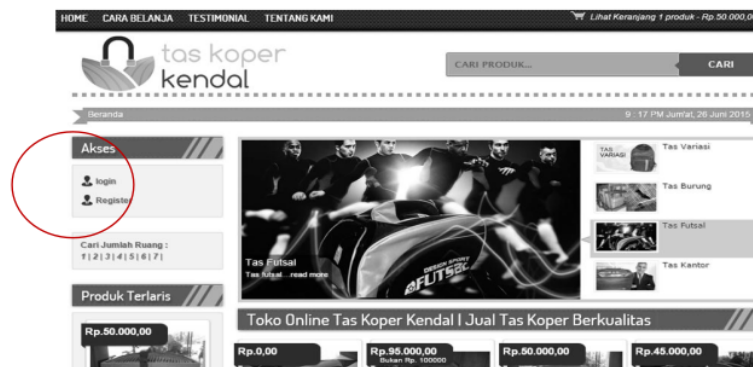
HOME CARA BELANJA TESTIMONIAL TENTANG KAMI

Lihat Keranjang 1 produk - Rp.50.000,00

tas koper kendal

CARI PRODUK...

CARI

Beranda

9 : 17 PM Jum'at, 26 Juni 2015

Akses

login

Register

Cari Jumlah Ruang :
1 | 2 | 3 | 4 | 5 | 6 | 7 |

Produk Terlaris

Rp.50.000,00

Tas Futsal
Tas futsal....read more

FUTSAL

TAS VARIASI

Tas Variasi

Tas Burung

Tas Futsal

Tas Kantor

Toko Online Tas Koper Kendal | Jual Tas Koper Berkualitas

Rp.0,00

Rp.95.000,00
Bukan Rp. 100000

Rp.50.000,00

Rp.45.000,00